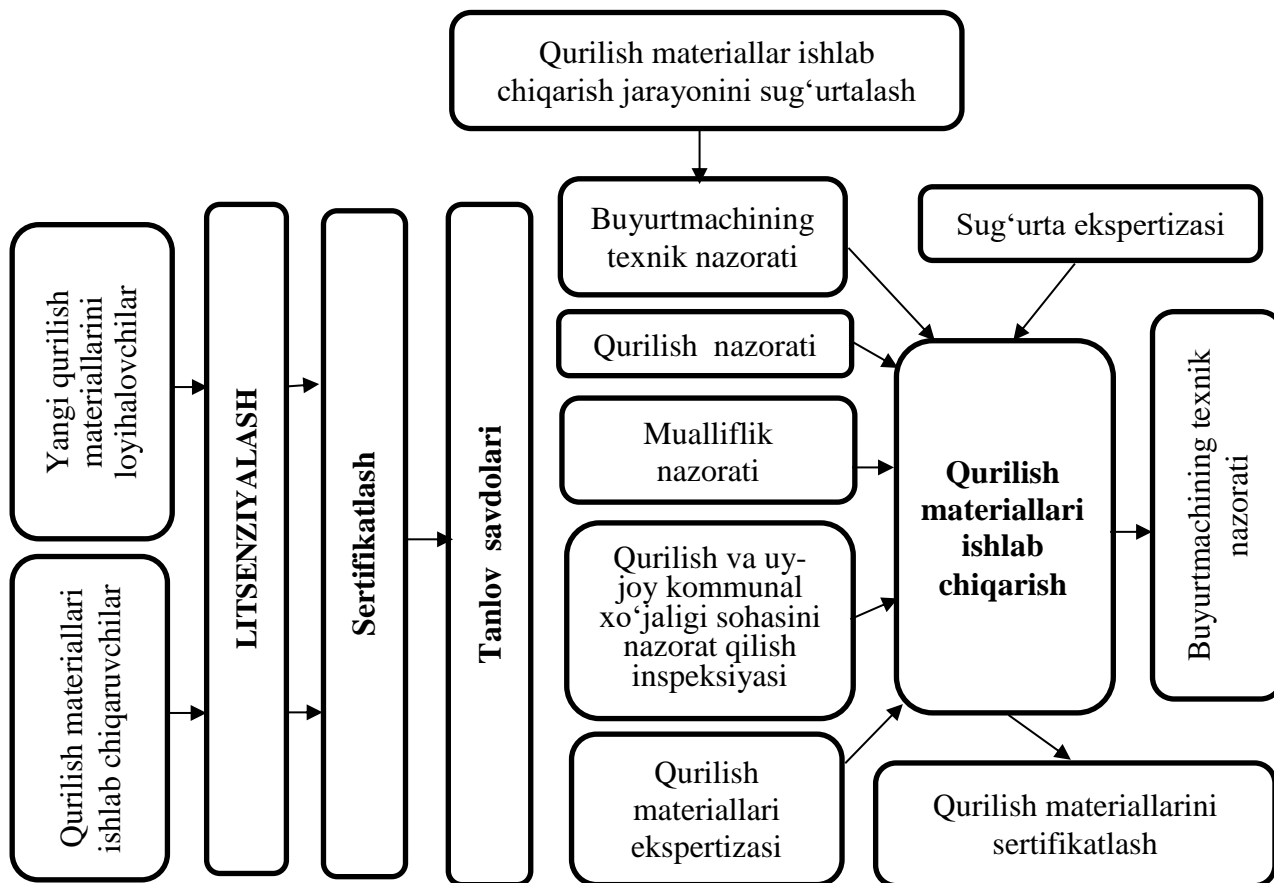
Qurilish materiallar ishlab chiqarish jarayonini sug‘urtalash

Yangi qurilish materiallarini loyihalovchilar

Qurilish materiallari ishlab chiqaruvchilar

LITSENZIYALASH

Sertifikatlash

Tanlov savdolari

Buyurtmachining texnik nazorati

Sug‘urta ekspertizasi

Qurilish nazorati

Mualliflik nazorati

Qurilish va uy-joy kommunal xo‘jaligi sohasini nazorat qilish inspeksiyasi

Qurilish materiallari ekspertizasi

Qurilish materiallari ishlab chiqarish

Buyurtmachining texnik nazorati

Qurilish materiallarini sertifikatlash